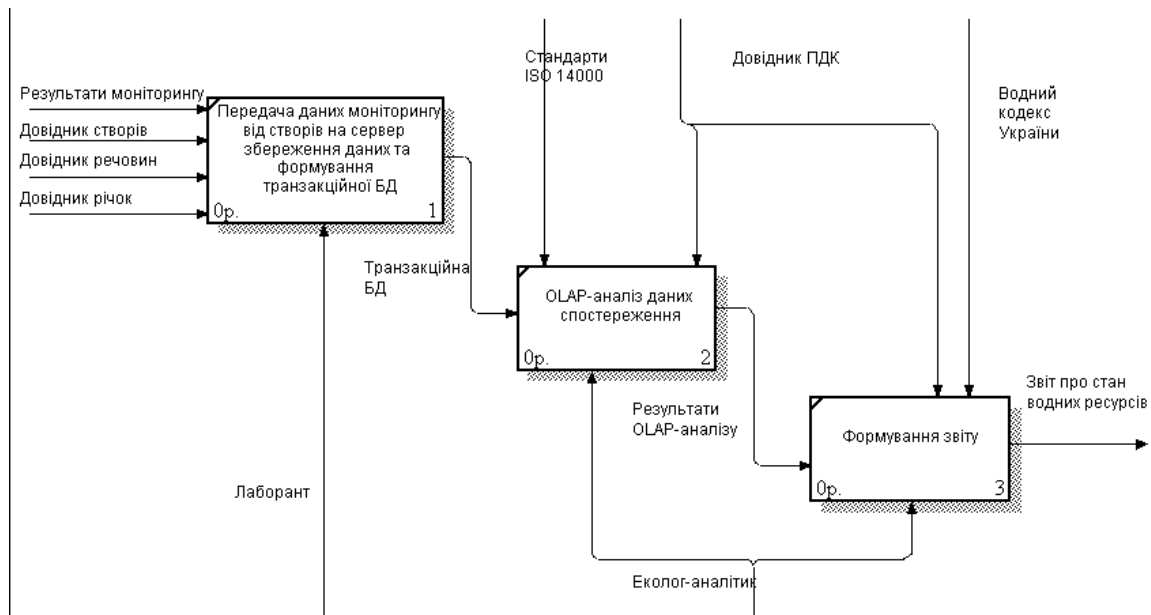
Стандарти ISO 14000

Довідник ПДК

Водний кодекс України

Результати моніторингу

Довідник створів

Довідник речовин

Довідник річок

Передача даних моніторингу від створів на сервер збереження даних та формування транзакційної БД

0р.

1

Транзакційна БД

OLAP-аналіз даних спостереження

0р.

2

Результати OLAP-аналізу

Формування звіту

0р.

3

Звіт про стан водних ресурсів

Лаборант

Еколог-аналітик